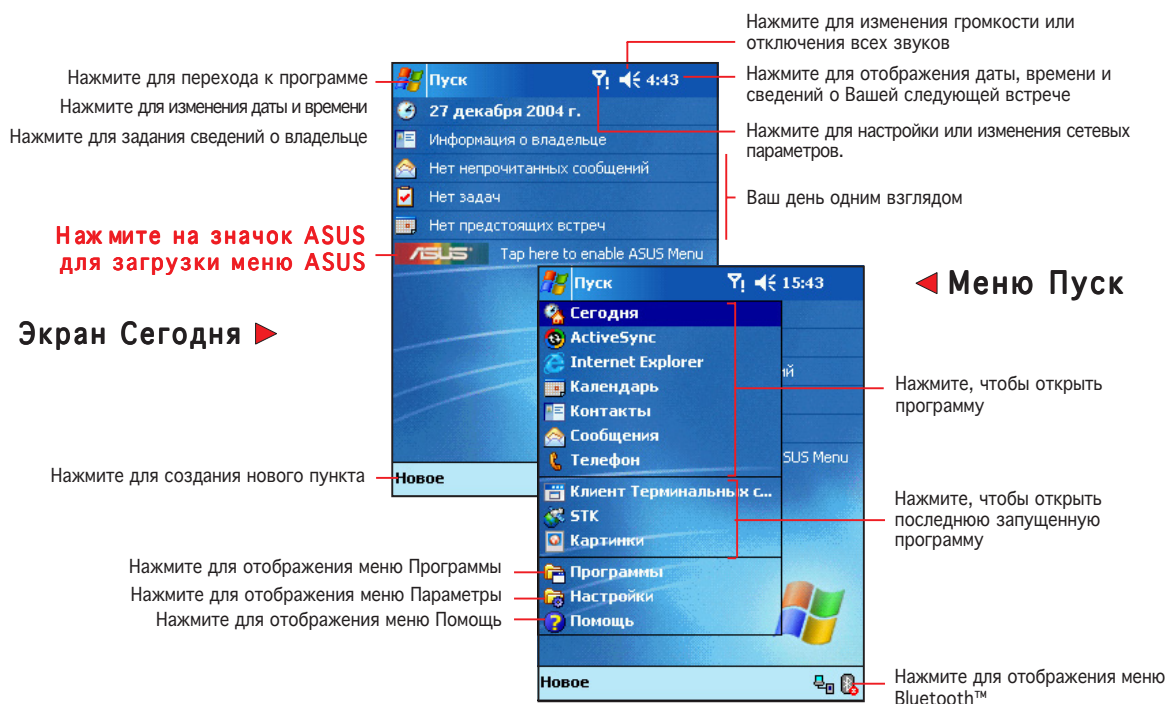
Нажмите для изменения громкости или отключения всех звуков

Нажмите для перехода к программе

Пуск

4:43

Нажмите для отображения даты, времени и сведений о Вашей следующей встрече

Нажмите для изменения даты и времени

27 декабря 2004 г.

Нажмите для задания сведений о владельце

Информация о владельце

Нажмите для настройки или изменения сетевых параметров.

Нет непрочитанных сообщений

Нет задач

Ваш день одним взглядом

Нет предстоящих встреч

Нажмите на значок ASUS для загрузки меню ASUS

ASUS

Tap here to enable ASUS Menu

Пуск

15:43

◄ Меню Пуск

Экран Сегодня ►

Сегодня

ActiveSync

Internet Explorer

Календарь

Нажмите, чтобы открыть программу

Контакты

Сообщения

Телефон

Нажмите для создания нового пункта

Новое

Клиент Терминальных с...

Нажмите, чтобы открыть последнюю запущенную программу

STK

Картинки

Нажмите для отображения меню Программы

Программы

Нажмите для отображения меню Параметры

Настройки

Нажмите для отображения меню Помощь

Помощь

Новое

Нажмите для отображения меню Bluetooth™